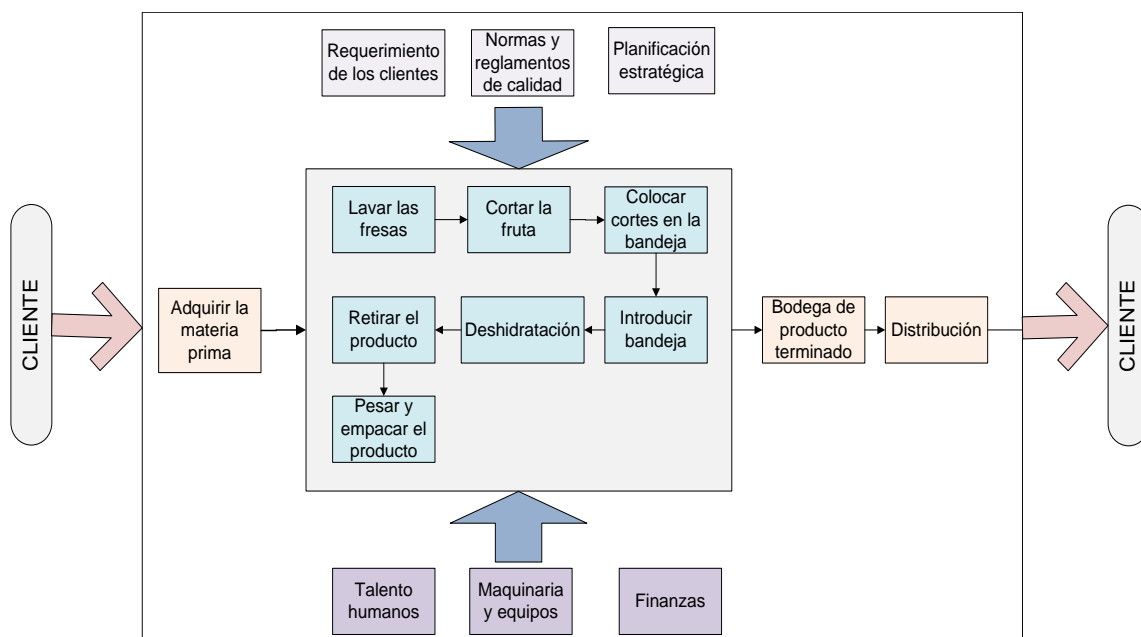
Requerimiento de los clientes

Normas y reglamentos de calidad

Planificación estratégica

CLIENTE

Adquirir la materia prima

Lavar las fresas

Cortar la fruta

Colocar cortes en la bandeja

Introducir bandeja

Deshidratación

Retirar el producto

Pesar y empacar el producto

Bodega de producto terminado

Distribución

CLIENTE

Talento humanos

Maquinaria y equipos

Finanzas